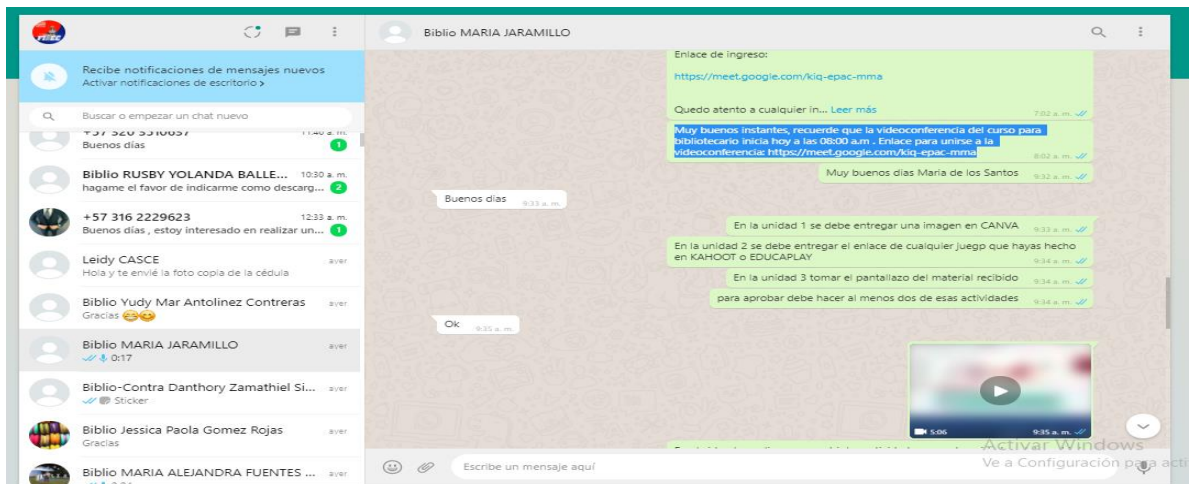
Biblio MARIA JARAMILLO

Recibe notificaciones de mensajes nuevos
Activar notificaciones de escritorio >

Buscar o empezar un chat nuevo

+57 320 5310657 11:40 a. m.
Buenos días 1

Biblio RUSBY YOLANDA BALLE... 10:30 a. m.
hagame el favor de indicarme como descarg... 2

+57 316 2229623 12:33 a. m.
Buenos días , estoy interesado en realizar un... 1

Leidy CASCE ayer
Hola y te envié la foto copia de la cédula

Biblio Yudy Mar Antolinez Contreras ayer
Gracias 😊😊

Biblio MARIA JARAMILLO ayer
0:17

Biblio-Contra Danthory Zamathiel Si... ayer
Sticker

Biblio Jessica Paola Gomez Rojas ayer
Gracias

Biblio MARIA ALEJANDRA FUENTES ... ayer

Enlace de ingreso:

https://meet.google.com/kiq-epac-mma

Quedo atento a cualquier in... Leer más 7:02 a. m.

Muy buenos instantes, recuerde que la videoconferencia del curso para bibliotecario inicia hoy a las 08:00 a.m . Enlace para unirse a la videoconferencia: https://meet.google.com/kiq-epac-mma 8:02 a. m.

Muy buenos días María de los Santos 9:32 a. m.

Buenos días 9:33 a. m.

En la unidad 1 se debe entregar una imagen en CANVA 9:33 a. m.

En la unidad 2 se debe entregar el enlace de cualquier juegp que hayas hecho en KAHOOT o EDUCAPLAY 9:34 a. m.

En la unidad 3 tomar el pantallazo del material recibido 9:34 a. m.

para aprobar debe hacer al menos dos de esas actividades 9:34 a. m.

Ok 9:35 a. m.

5:06 9:35 a. m.

Activar Windows
Ve a Configuración para act

Escribe un mensaje aquí